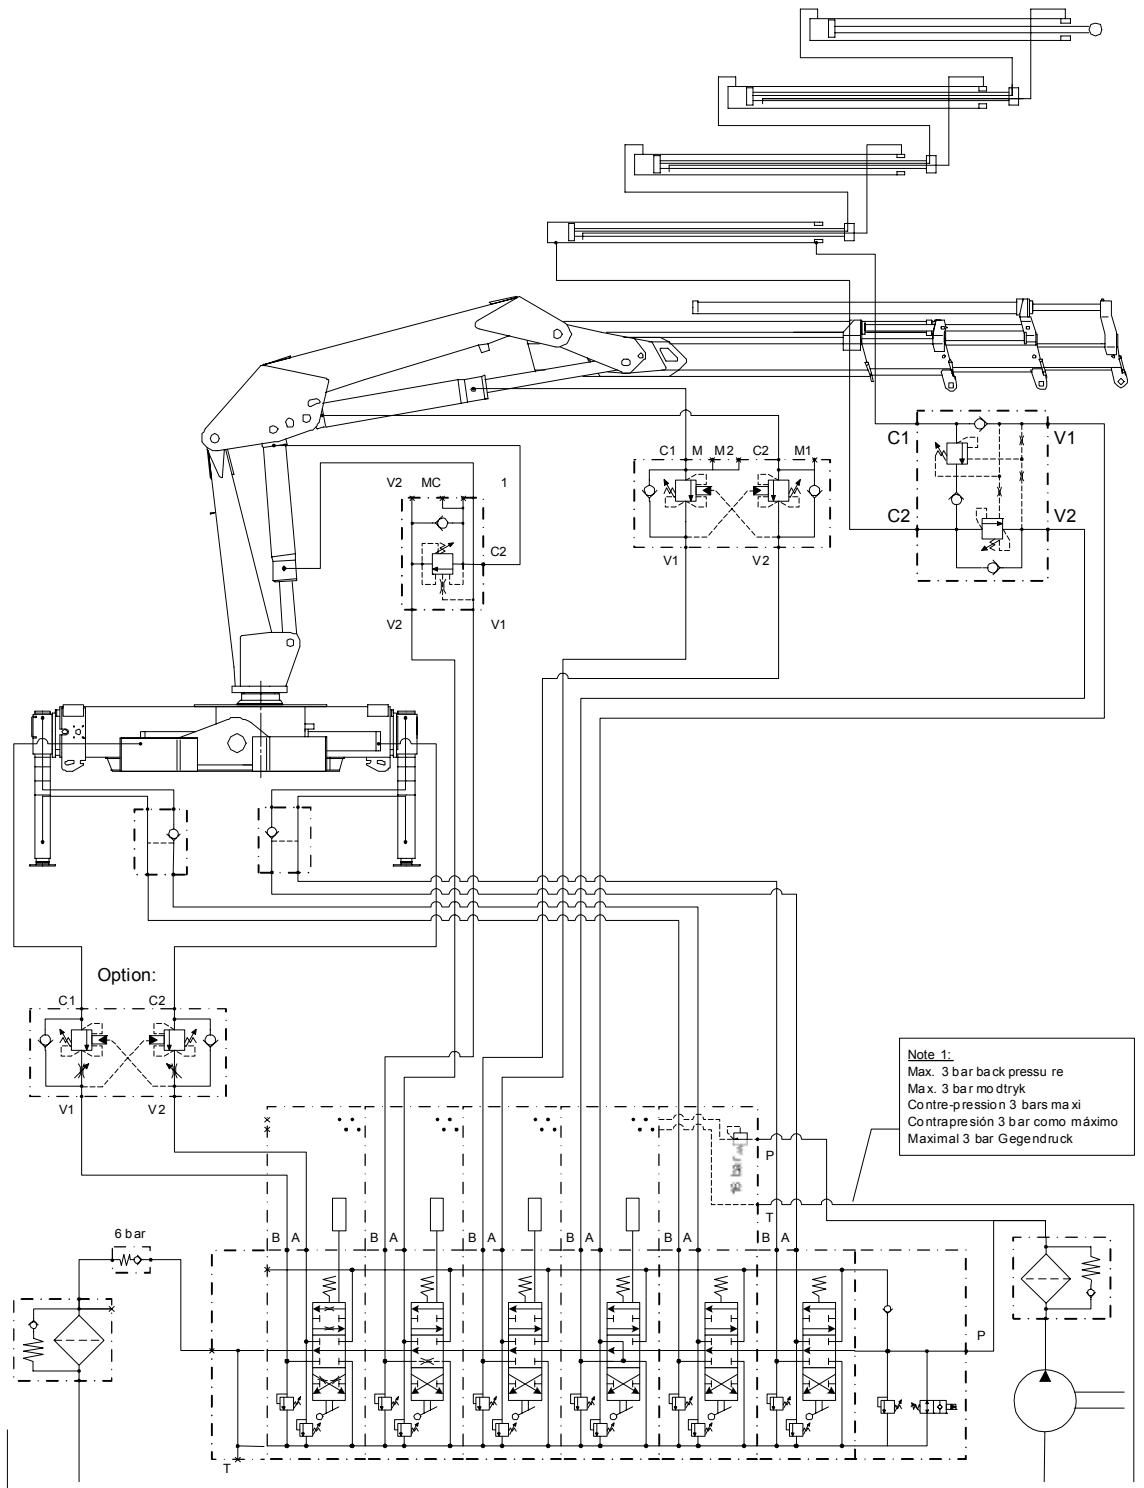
V2 MC 1

C2

V2 V1

C1 M M2 C2 M1

V1 V2

C1 V1

C2 V2

Option:

C1 C2

V1 V2

Note 1:
Max. 3 bar back pressu re
Max. 3 bar modtryk
Contre-pression 3 bars ma xi
Contrapresión 3 bar como máximo
Maximal 3 bar Gegendruck

16 bar

P

T

6 bar

B A B A B A B A B A B A

P

T